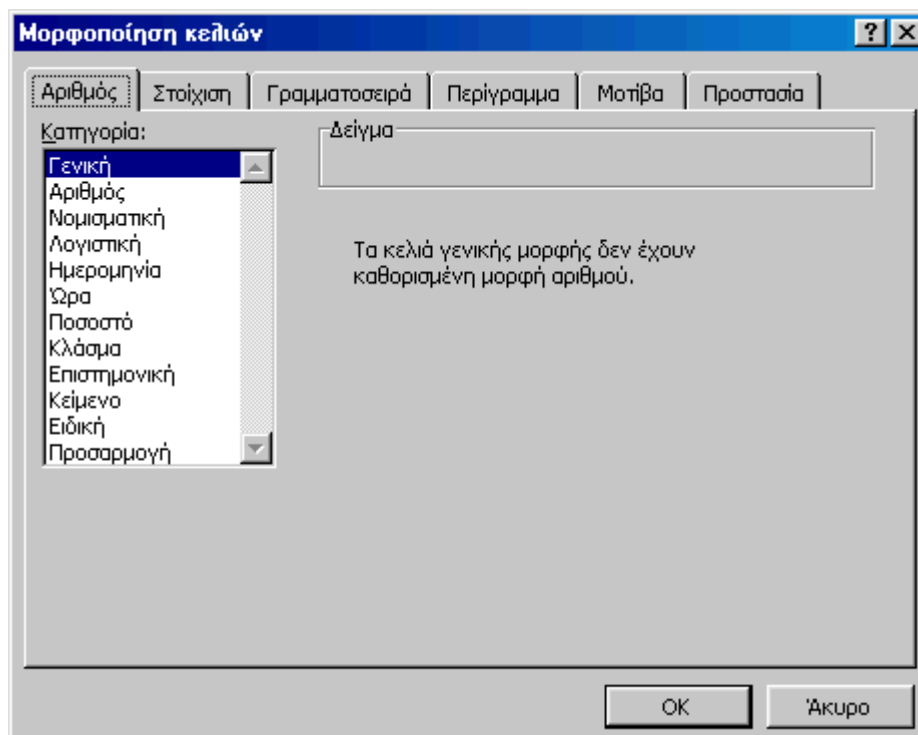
Μορφοποίηση κελιών

?

Αριθμός | Στοίχιση | Γραμματοσειρά | Περίγραμμα | Μοτίβα | Προστασία

Κατηγορία:

Γενική
Αριθμός
Νομισματική
Λογιστική
Ημερομηνία
Ώρα
Ποσοστό
Κλάσμα
Επιστημονική
Κείμενο
Ειδική
Προσαρμογή

Δείγμα

Τα κελιά γενικής μορφής δεν έχουν καθορισμένη μορφή αριθμού.

OK

Άκυρο